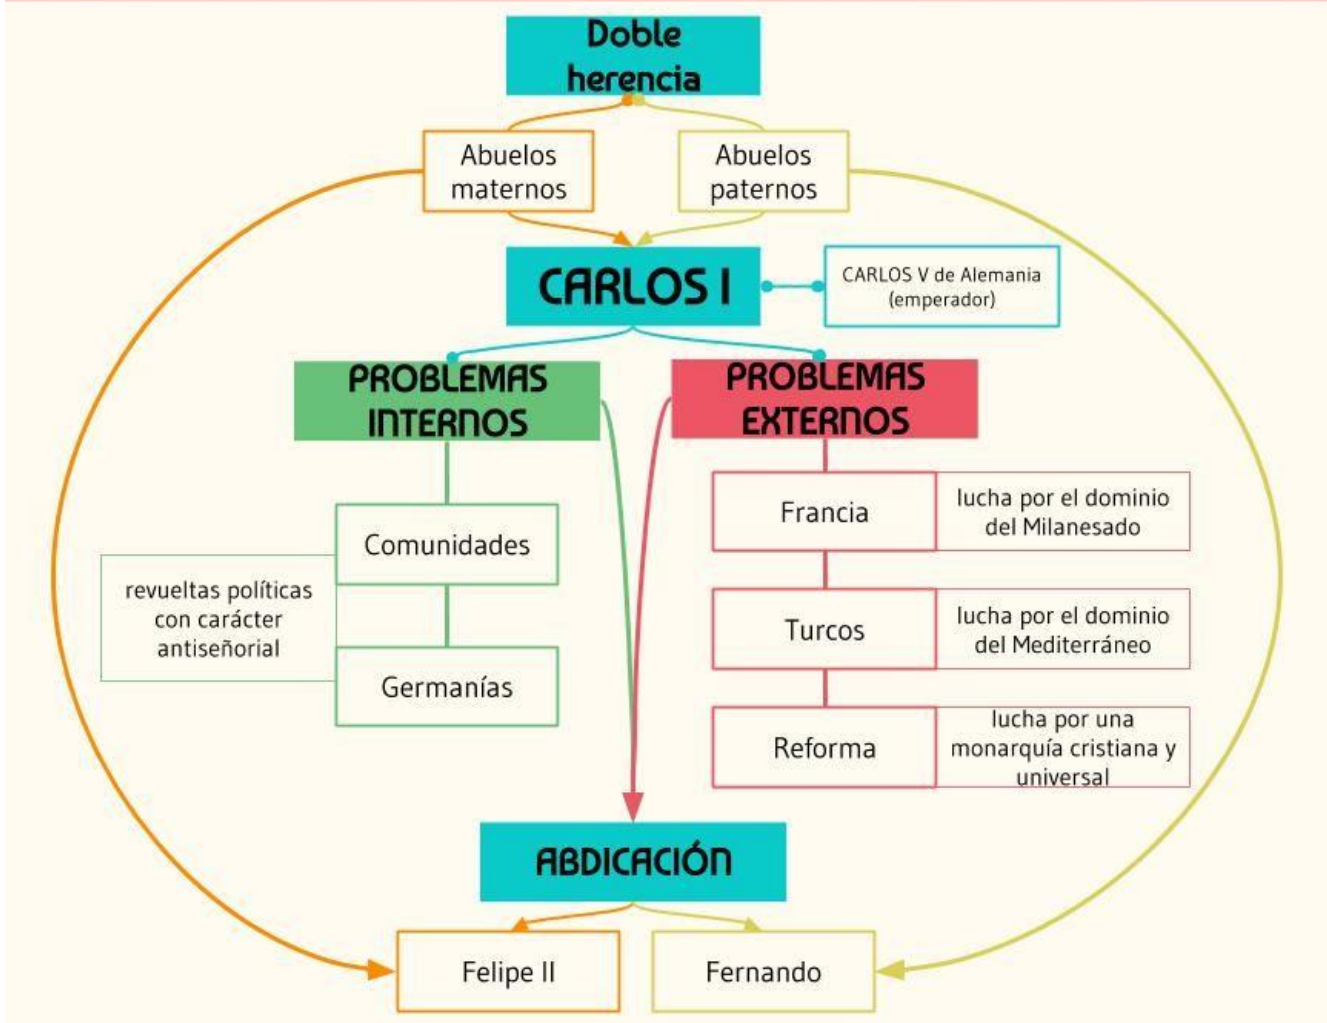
Doble herencia

Abuelos maternos

Abuelos paternos

CARLOS I

CARLOS V de Alemania (emperador)

PROBLEMAS INTERNOS

PROBLEMAS EXTERNOS

Comunidades

revueltas políticas con carácter antiseñorial

Germanías

Francia

lucha por el dominio del Milanesado

Turcos

lucha por el dominio del Mediterráneo

Reforma

lucha por una monarquía cristiana y universal

ABDICACIÓN

Felipe II

Fernando